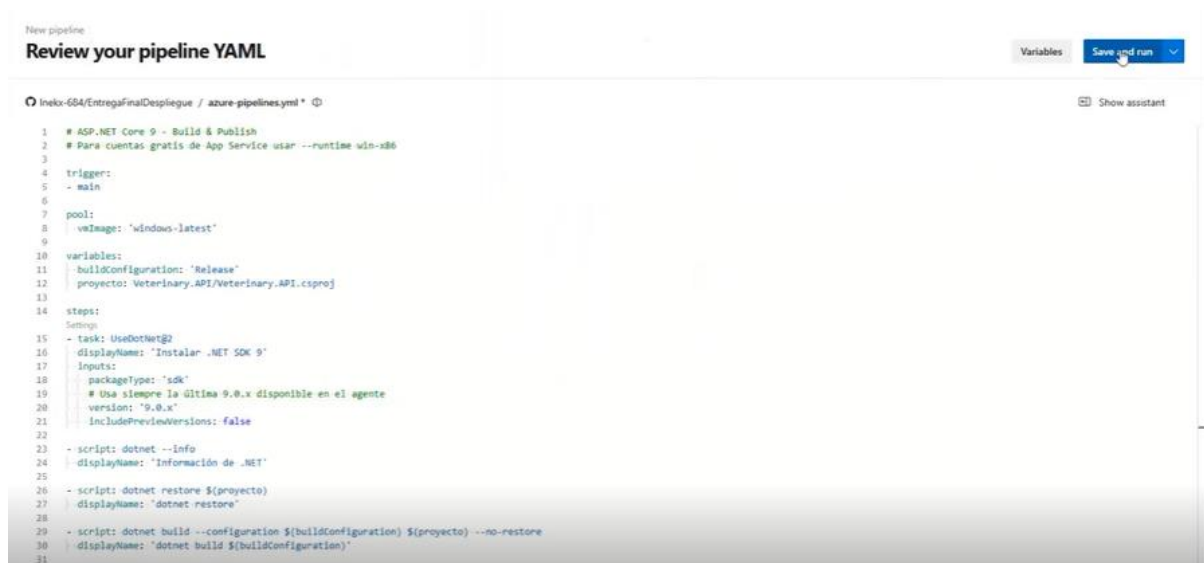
New pipeline

Review your pipeline YAML

Variables

Save and run

Inekx-684/EntregaFinalDespliegue / azure-pipelines.yml *

Show assistant

1 # ASP.NET Core 9 - Build & Publish
2 # Para cuentas gratis de App Service usar --runtime win-x86
3
4 trigger:
5 - main
6
7 pool:
8 vmImage: 'windows-latest'
9
10 variables:
11 buildConfiguration: 'Release'
12 proyecto: Veterinary.API/Veterinary.API.csproj
13
14 steps:
Settings
15 - task: UseDotNet@2
16 displayName: 'Instalar .NET SDK 9'
17 inputs:
18 packageType: 'sdk'
19 # Usa siempre la última 9.0.x disponible en el agente
20 version: '9.0.x'
21 includePreviewVersions: false
22
23 - script: dotnet --info
24 displayName: 'Información de .NET'
25
26 - script: dotnet restore $(proyecto)
27 displayName: 'dotnet restore'
28
29 - script: dotnet build --configuration $(buildConfiguration) $(proyecto) --no-restore
30 displayName: 'dotnet build $(buildConfiguration)'
31